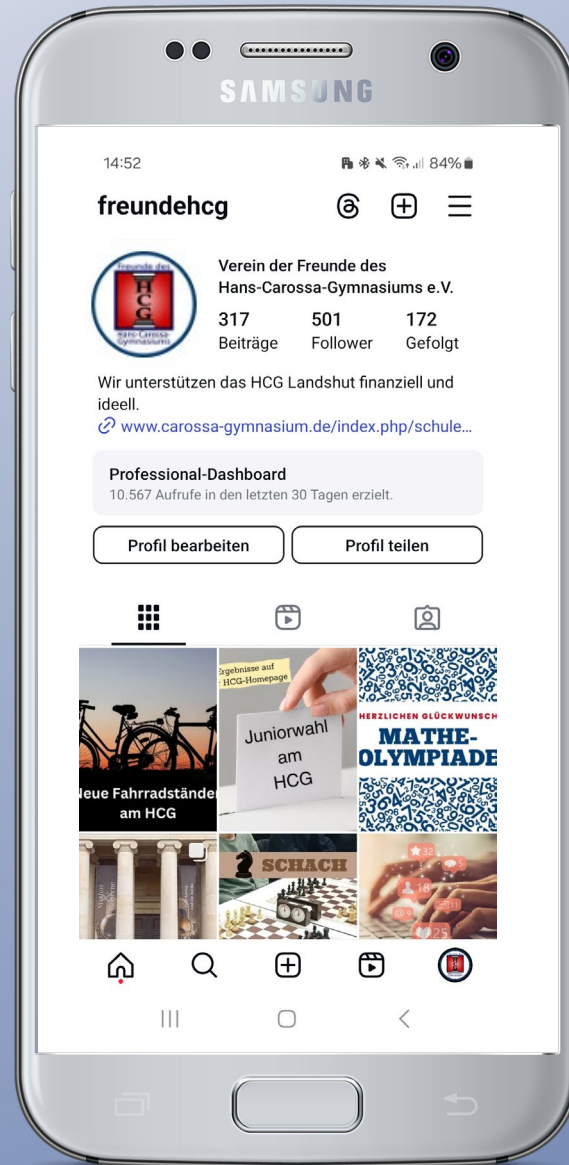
SAMSUNG

14:52 84%

freundehcg

Freunde des HCG Hans-Carossa-Gymnasiums

Verein der Freunde des Hans-Carossa-Gymnasiums e.V.

317 Beiträge

501 Follower

172 Gefolgt

Wir unterstützen das HCG Landshut finanziell und ideell.

www.carossa-gymnasium.de/index.php/schule...

Professional-Dashboard

10.567 Aufrufe in den letzten 30 Tagen erzielt.

Profil bearbeiten

Profil teilen

Neue Fahrradständer am HCG

Ergebnisse auf HCG-Homepage

Juniorwahl am HCG

HERZLICHEN GLÜCKWUNSCH

MATHE-OLYMPIADE

SCHACH

32

18

25